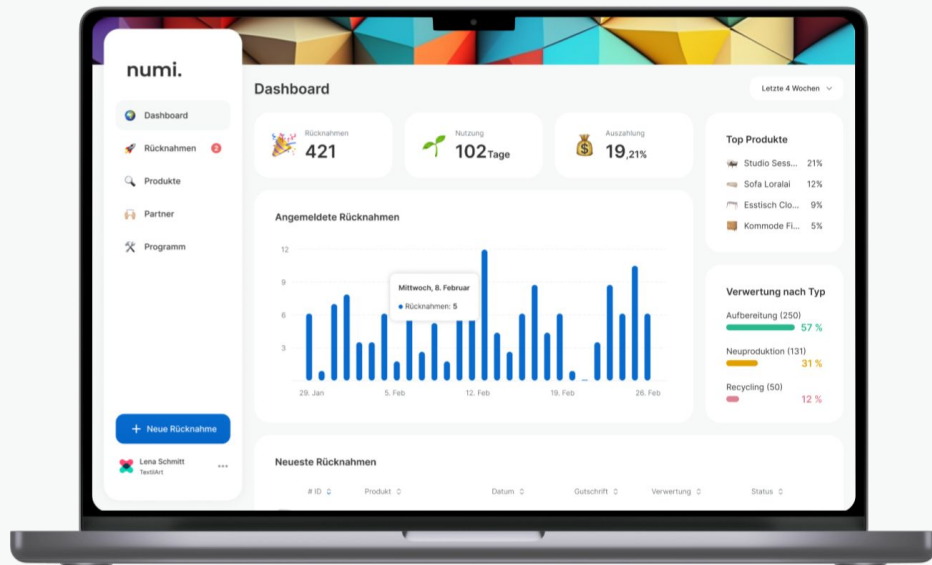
numi.

Dashboard
Rücknahmen 2
Produkte
Partner
Programm

+ Neue Rücknahme

Lena Schmitt
TextilArt

Dashboard

Letzte 4 Wochen

Rücknahmen
421

Nutzung
102 Tage

Auszahlung
19,21%

Top Produkte
Studio Sess... 21%
Sofa Loralai 12%
Esstisch Clo... 9%
Kommode Fi... 5%

Angemeldete Rücknahmen

12
9
6
3

Mittwoch, 8. Februar
Rücknahmen: 5

29. Jan
5. Feb
12. Feb
19. Feb
26. Feb

Verwertung nach Typ
Aufbereitung (250) 57 %
Neuproduktion (131) 31 %
Recycling (50) 12 %

Neueste Rücknahmen

| # ID | Produkt | Datum | Gutschrift | Verwertung | Status |
|---|---|---|---|---|---|